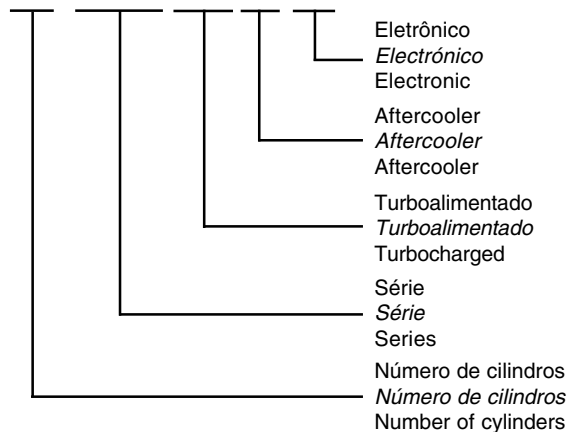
Eletrônico
*Electrónico*
Electronic

Aftercooler
*Aftercooler*
Aftercooler

Turboalimentado
*Turboalimentado*
Turbocharged

Série
*Série*
Series

Número de cilindros
*Número de cilindros*
Number of cylinders